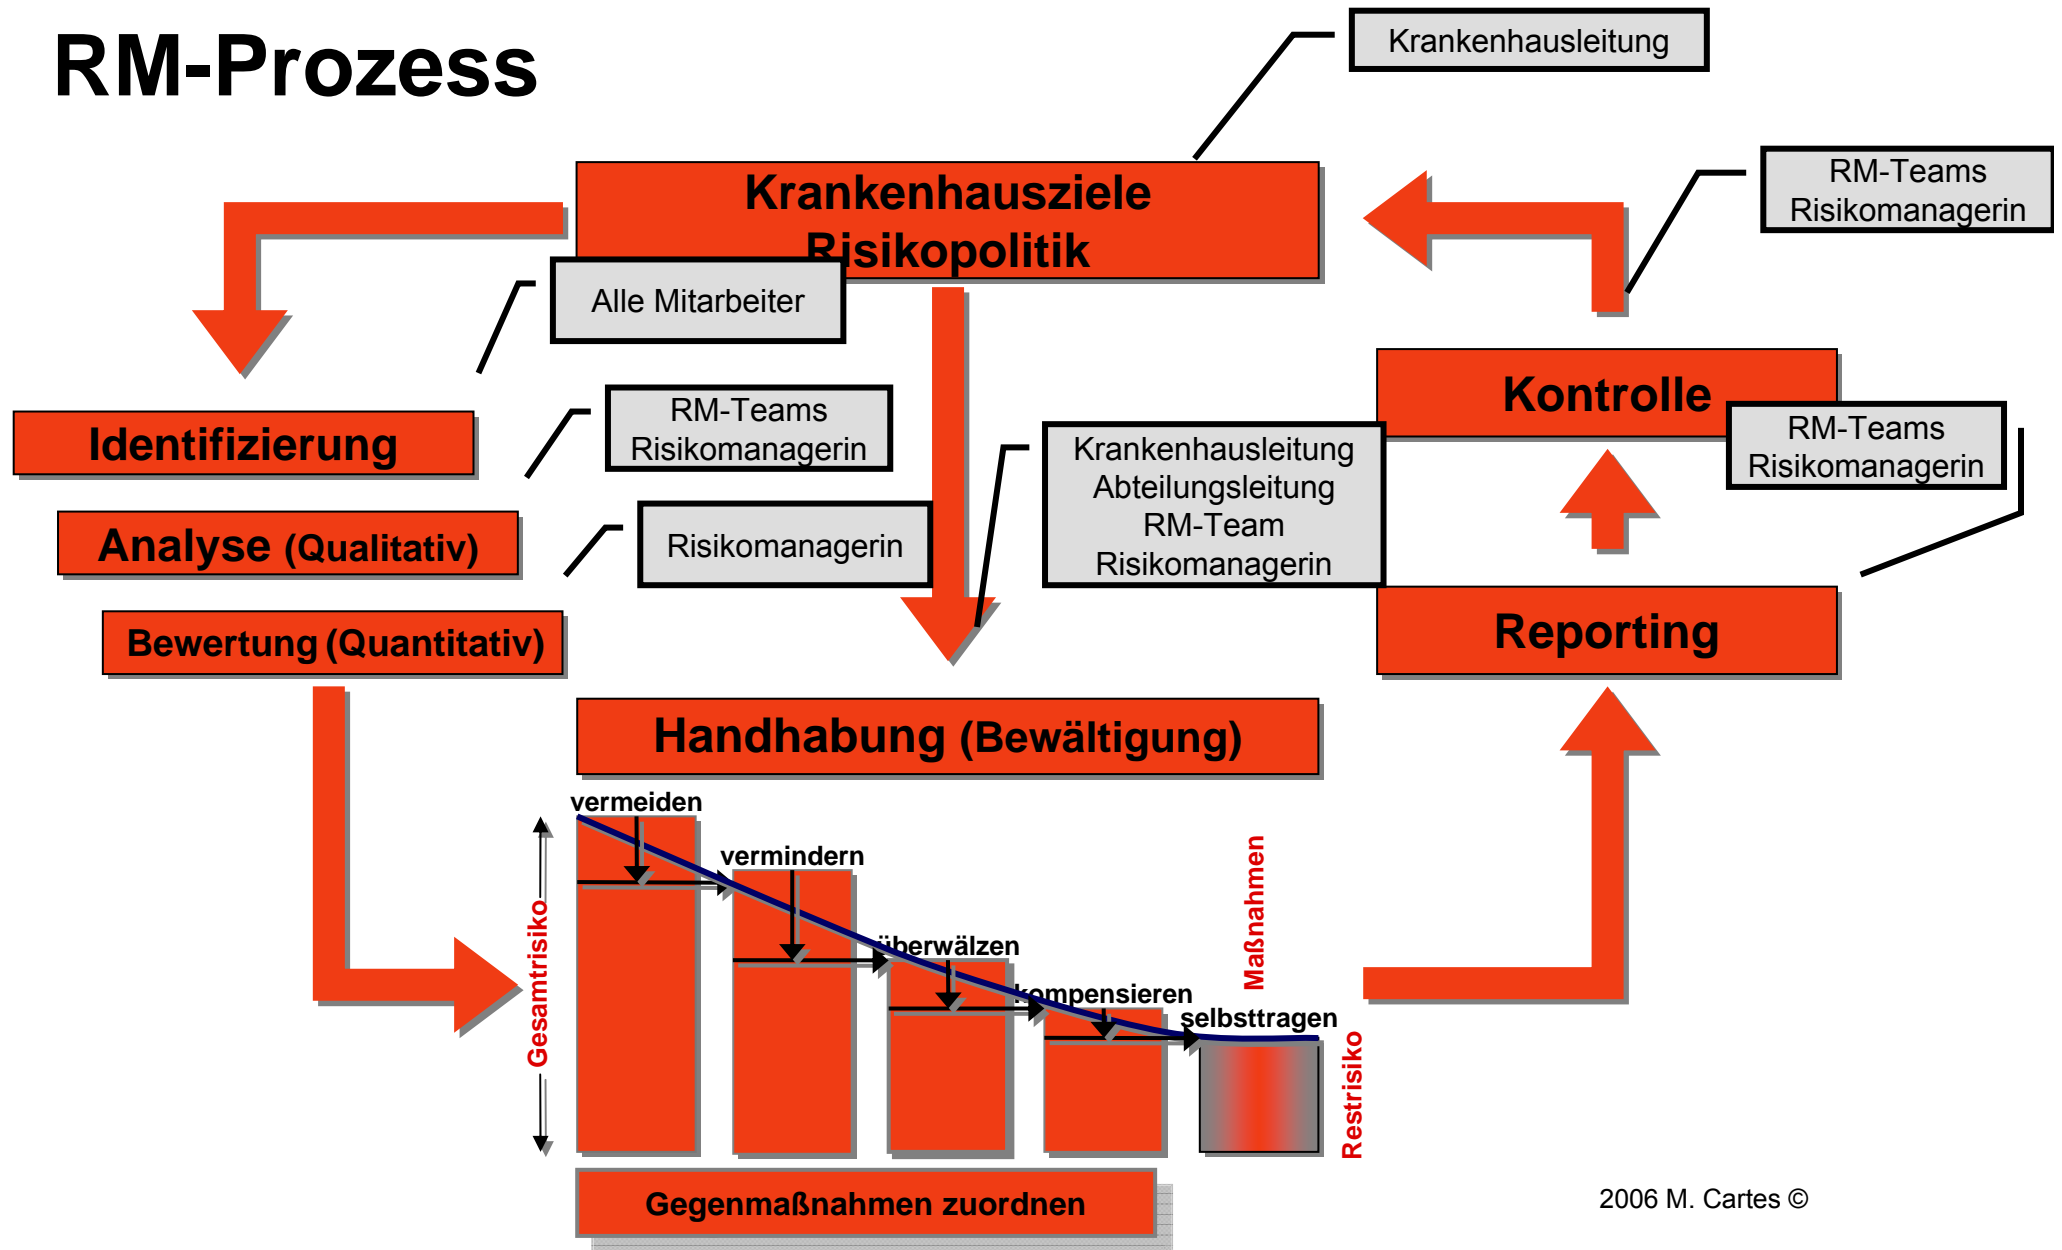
RM-Prozess

Krankenhausleitung

Krankenhausziele Risikopolitik

RM-Teams Risikomanagerin

Alle Mitarbeiter

Identifizierung

RM-Teams Risikomanagerin

Analyse (Qualitativ)

Risikomanagerin

Bewertung (Quantitativ)

Krankenhausleitung Abteilungsleitung RM-Team Risikomanagerin

Kontrolle

RM-Teams Risikomanagerin

Reporting

Handhabung (Bewältigung)

vermeiden

vermindern

überwälzen

kompensieren

selbsttragen

Maßnahmen

Gesamtrisiko

Restrisiko

Gegenmaßnahmen zuordnen

2006 M. Cartes ©